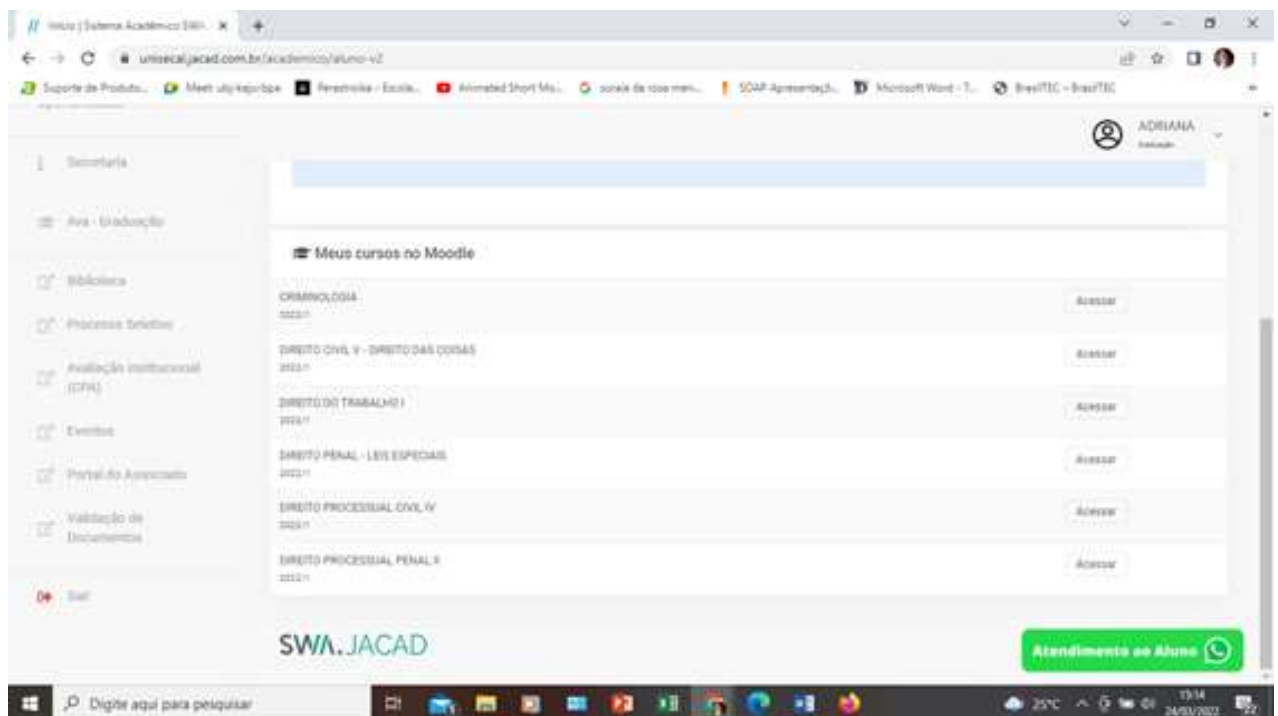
Início | Sistema Acadêmico SWA - ×

unisecal.jacad.com.br/academico/aluno-v2

Suporte de Produto... Meet uiy-kejo-bpe Perestroika - Escola... Animated Short Mo... sonata da rosa men... SOAP Apresentaçã... Microsoft Word - T... BrasilTEC - BrasilTEC

ADRIANA
Graduação

Secretaria

Ava - Graduação

Biblioteca

Processos Seletivos

Avaliação Institucional (CPA)

Eventos

Portal do Associado

Validação de Documentos

Sair

Meus cursos no Moodle

| | |
|---|---|
| CRIMINOLOGIA 2022/1 | Acessar |
| DIREITO CIVIL V - DIREITO DAS COISAS 2022/1 | Acessar |
| DIREITO DO TRABALHO I 2022/1 | Acessar |
| DIREITO PENAL - LEIS ESPECIAIS 2022/1 | Acessar |
| DIREITO PROCESSUAL CIVIL IV 2022/1 | Acessar |
| DIREITO PROCESSUAL PENAL II 2022/1 | Acessar |

SWA.JACAD

Atendimento ao Aluno

Digite aqui para pesquisar

25°C

13:14
24/03/2022